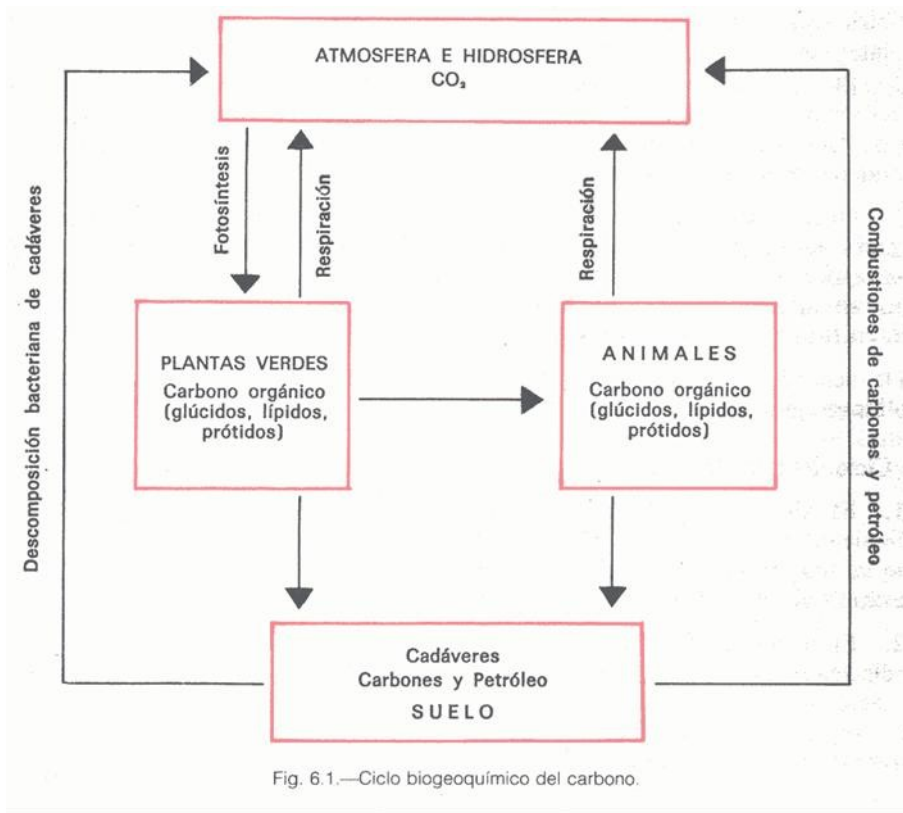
ATMOSFERA E HIDROSFERA
$CO_2$

Descomposición bacteriana de cadáveres

Fotosíntesis

Respiración

Respiración

Combustiones de carbones y petróleo

PLANTAS VERDES
Carbono orgánico
(glúcidos, lípidos, prótidos)

ANIMALES
Carbono orgánico
(glúcidos, lípidos, prótidos)

Cadáveres
Carbones y Petróleo
SUELO

Fig. 6.1.—Ciclo biogeoquímico del carbono.